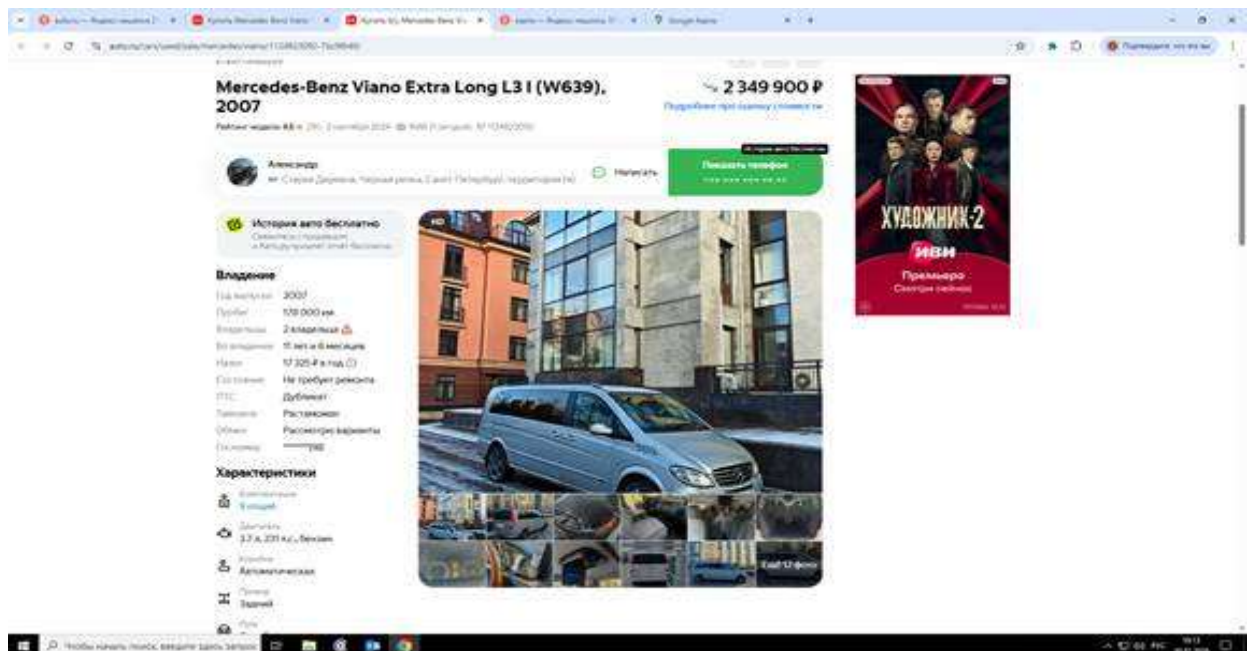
Mercedes-Benz Viano Extra Long L3 I (W639), 2007

~ 2 349 900 ₽

Подробнее про оценку стоимости

Александр

Написать

Показать телефон

История авто бесплатно

Владение

Год выпуска 2007

Пробег 170 000 км

Владельцы 2 владельца

Во владении 11 лет и 6 месяцев

Налог 17 325 ₽ в год

Состояние Не требует ремонта

ПТС Дубликат

Таможня Растаможен

Обмен Рассмотрю варианты

Характеристики

Комплектация

Двигатель 3.7 л, 231 л.с., бензин

Коробка Автоматическая

Привод Задний

Ещё 17 фото

ХУДОЖНИК-2

ИВИ

Премьера

Смотри сейчас

Чтобы начать поиск, введите здесь запрос